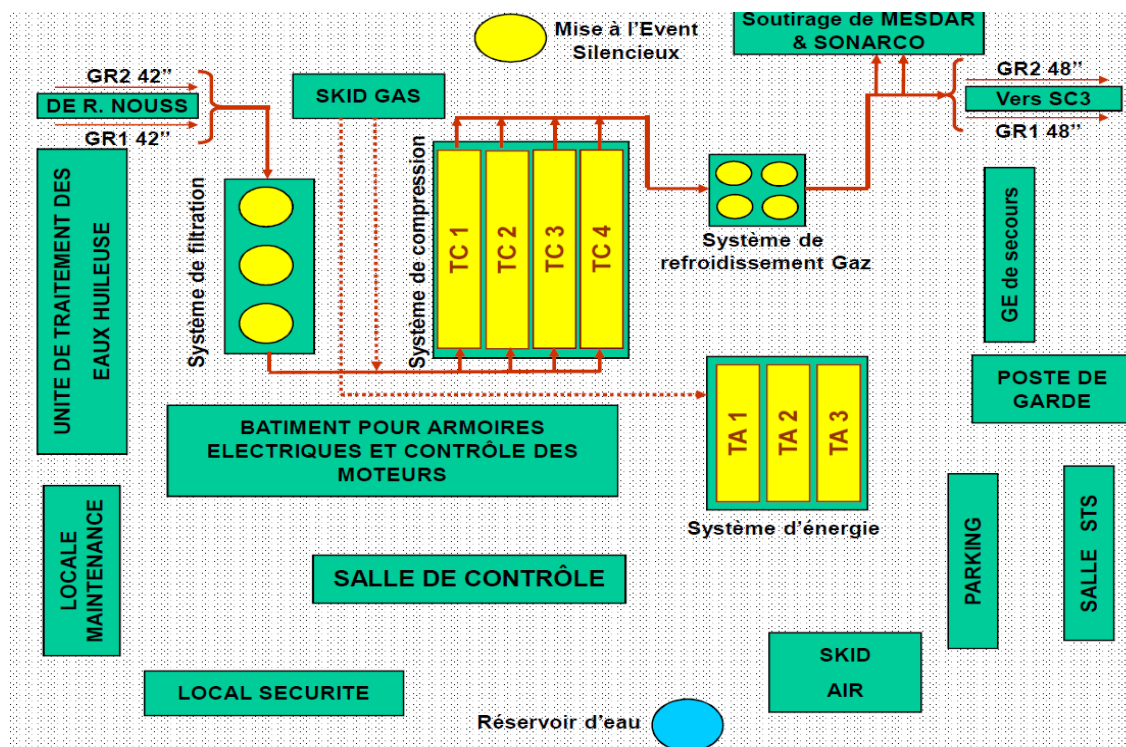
Mise à l'Event Silencieux

Soutirage de MESDAR & SONARCO

GR2 42"

DE R. NOUSS

GR1 42"

SKID GAS

GR2 48"

Vers SC3

GR1 48"

UNITE DE TRAITEMENT DES EAUX HUILEUSE

Système de filtration

Système de compression

TC 1

TC 2

TC 3

TC 4

Système de refroidissement Gaz

GE de secours

POSTE DE GARDE

TA 1

TA 2

TA 3

BATIMENT POUR ARMOIRES ELECTRIQUES ET CONTRÔLE DES MOTEURS

Système d'énergie

LOCALE MAINTENANCE

SALLE DE CONTRÔLE

PARKING

SALLE STS

SKID AIR

LOCAL SECURITE

Réservoir d'eau